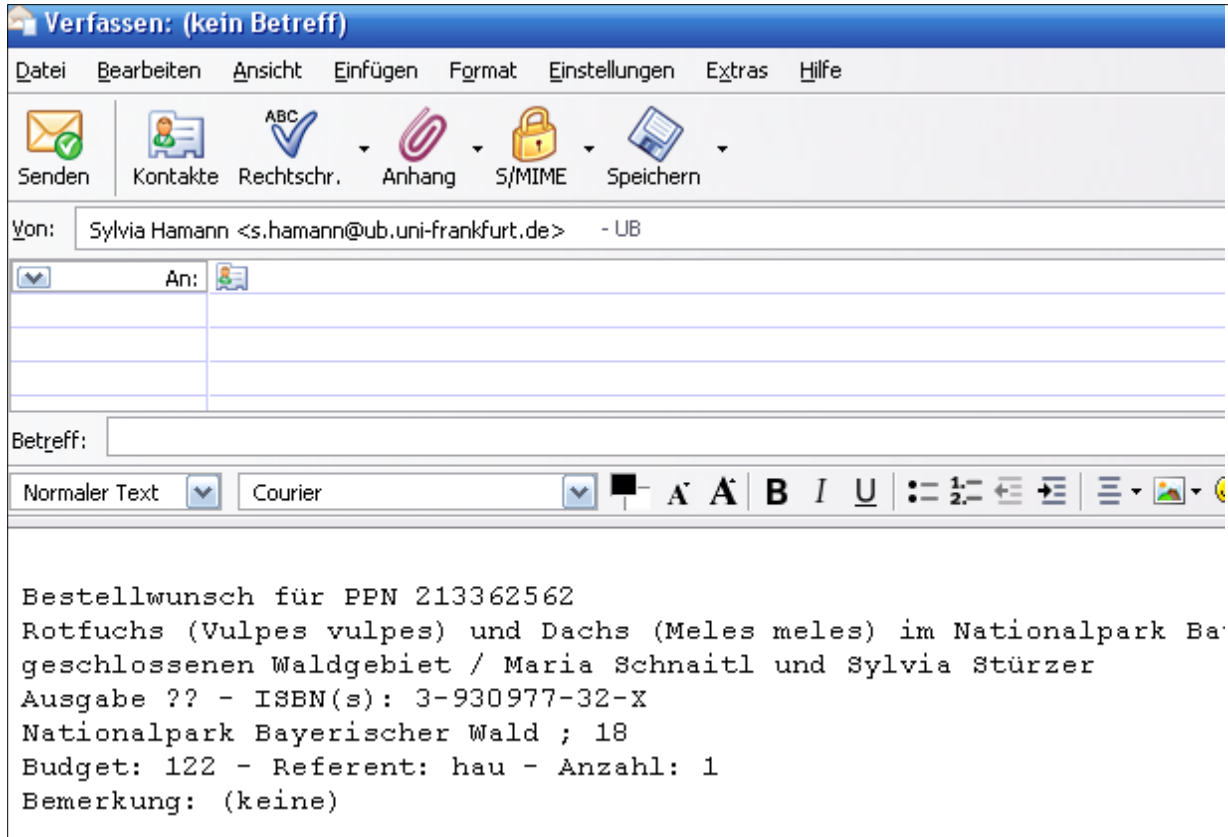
Verfassen: (kein Betreff)

Datei Bearbeiten Ansicht Einfügen Format Einstellungen Extras Hilfe

Senden Kontakte Rechtschr. Anhang S/MIME Speichern

Von: Sylvia Hamann <s.hamann@ub.uni-frankfurt.de> - UB

An:

Betreff:

Normaler Text Courier

Bestellwunsch für PPN 213362562
Rotfuchs (Vulpes vulpes) und Dachs (Meles meles) im Nationalpark Ba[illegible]
geschlossenen Waldgebiet / Maria Schnaitl und Sylvia Stürzer
Ausgabe ?? - ISBN(s): 3-930977-32-X
Nationalpark Bayerischer Wald ; 18
Budget: 122 - Referent: hau - Anzahl: 1
Bemerkung: (keine)